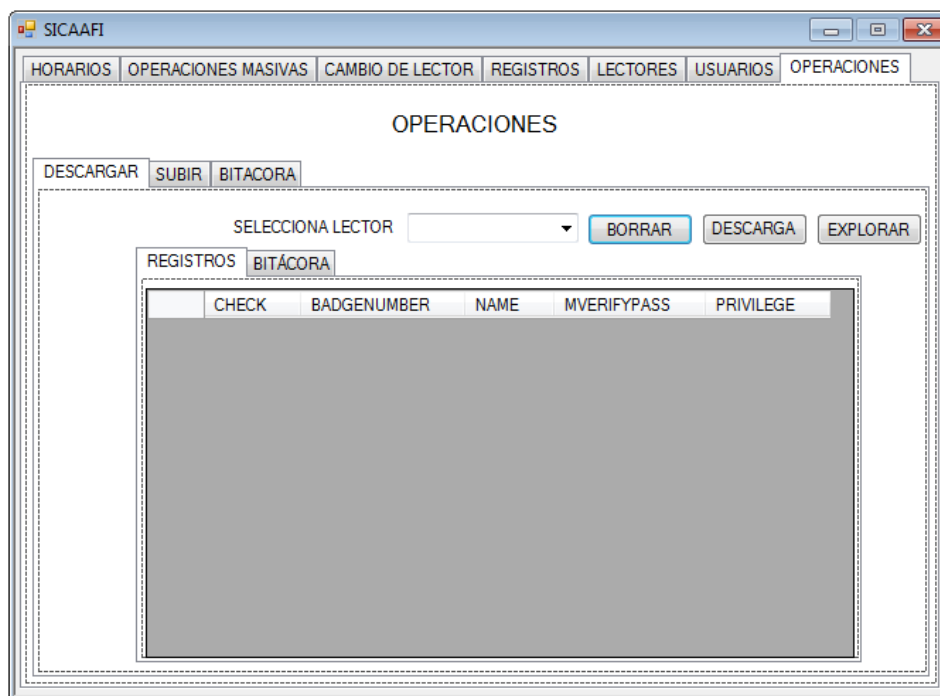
SICAAFI

HORARIOS | OPERACIONES MASIVAS | CAMBIO DE LECTOR | REGISTROS | LECTORES | USUARIOS | OPERACIONES

OPERACIONES

DESCARGAR | SUBIR | BITACORA

SELECCIONA LECTOR

BORRAR | DESCARGA | EXPLORAR

REGISTROS | BITÁCORA

| | CHECK | BADGENUMBER | NAME | MVERIFYPASS | PRIVILEGE |
|---|---|---|---|---|---|